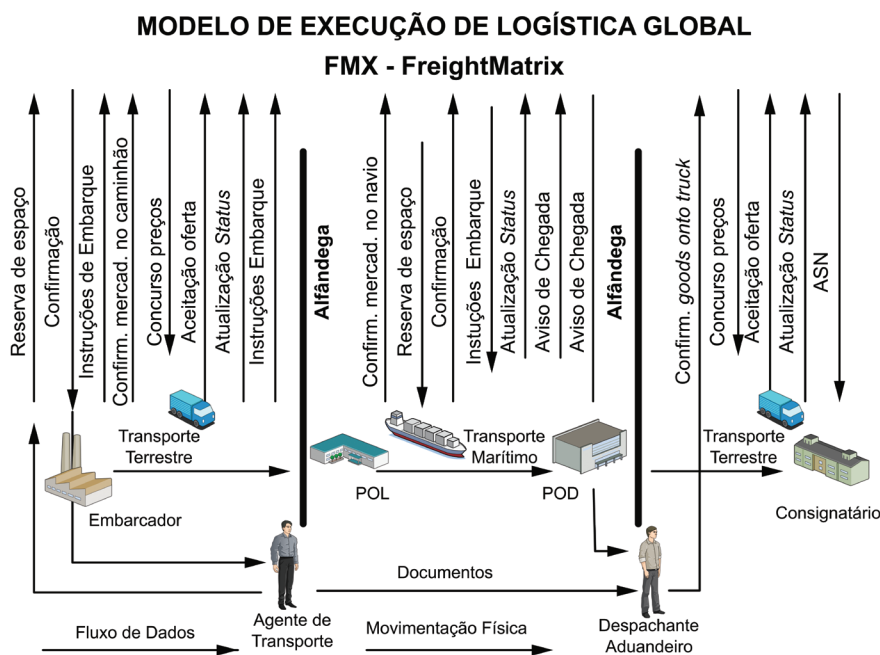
MODELO DE EXECUÇÃO DE LOGÍSTICA GLOBAL
FMX - FreightMatrix

Reserva de espaço
Confirmação
Instruções de Embarque
Confirm. mercad. no caminhão
Concurso preços
Aceitação oferta
Atualização *Status*
Instruções Embarque

Alfândega

Confirm. mercad. no navio
Reserva de espaço
Confirmação
Instuções Embarque
Atualização *Status*
Aviso de Chegada
Aviso de Chegada

Alfândega

Confirm. *goods onto truck*
Concurso preços
Aceitação oferta
Atualização *Status*
ASN

Transporte Terrestre
Embarcador
POL
Transporte Marítimo
POD
Transporte Terrestre
Consignatário
Documentos
Agente de Transporte
Despachante Aduandeiro
Fluxo de Dados
Movimentação Física